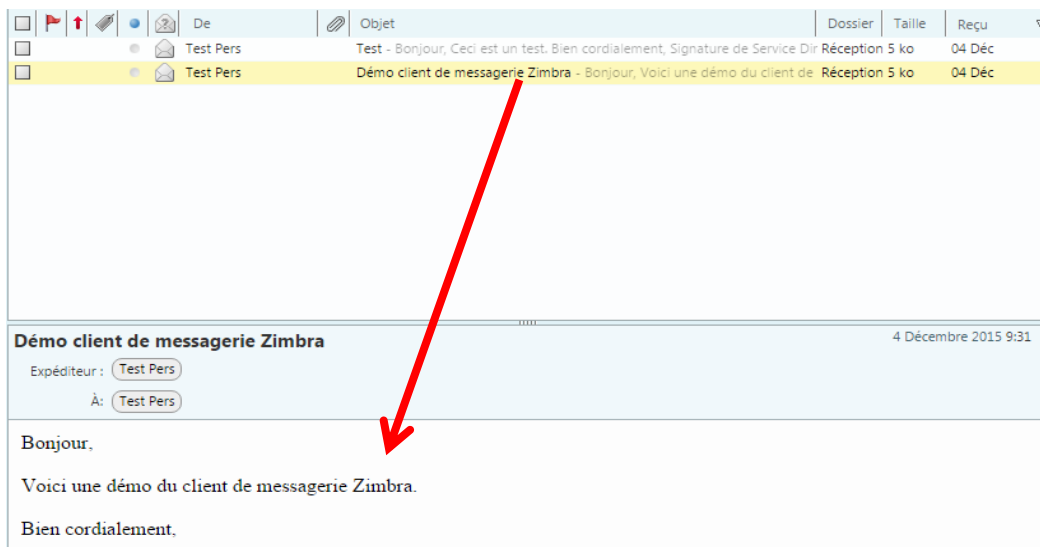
| | De | Objet | Dossier | Taille | Reçu |
|---|---|---|---|---|---|
| | Test Pers | Test - Bonjour, Ceci est un test. Bien cordialement, Signature de Service Dir | Réception | 5 ko | 04 Déc |
| | Test Pers | Démo client de messagerie Zimbra - Bonjour, Voici une démo du client de | Réception | 5 ko | 04 Déc |

Démo client de messagerie Zimbra

4 Décembre 2015 9:31

Expéditeur : Test Pers

À: Test Pers

Bonjour,

Voici une démo du client de messagerie Zimbra.

Bien cordialement,